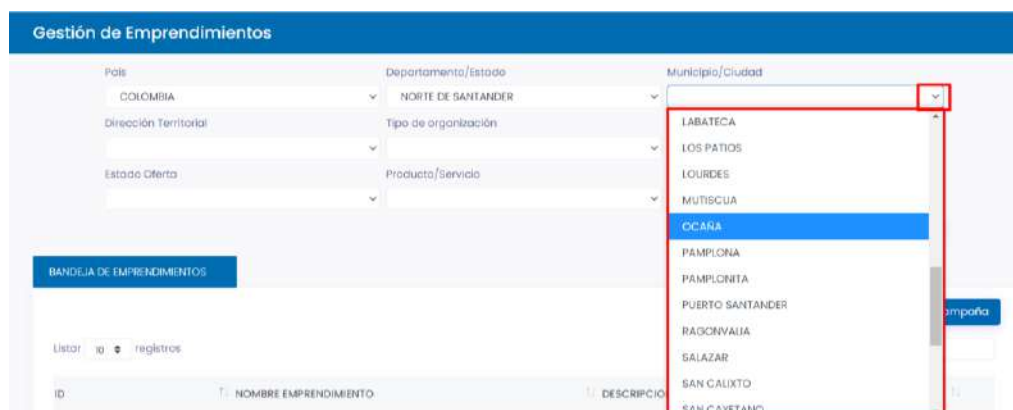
Gestión de Emprendimientos

País
COLOMBIA

Departamento/Estado
NORTE DE SANTANDER

Municipio/Ciudad

Dirección Territorial

Tipo de organización

Estado Oferta

Producto/Servicio

LABATECA
LOS PATIOS
LOURDES
MUTISCUA
OCAÑA
PAMPLONA
PAMPLONITA
PUERTO SANTANDER
RAGONVALIA
SALAZAR
SAN CALIXTO
SAN CAYETANO

BANDEJA DE EMPRENDIMIENTOS

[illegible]mpaña

Listar 10 registros

ID
NOMBRE EMPRENDIMIENTO
DESCRIPCIO